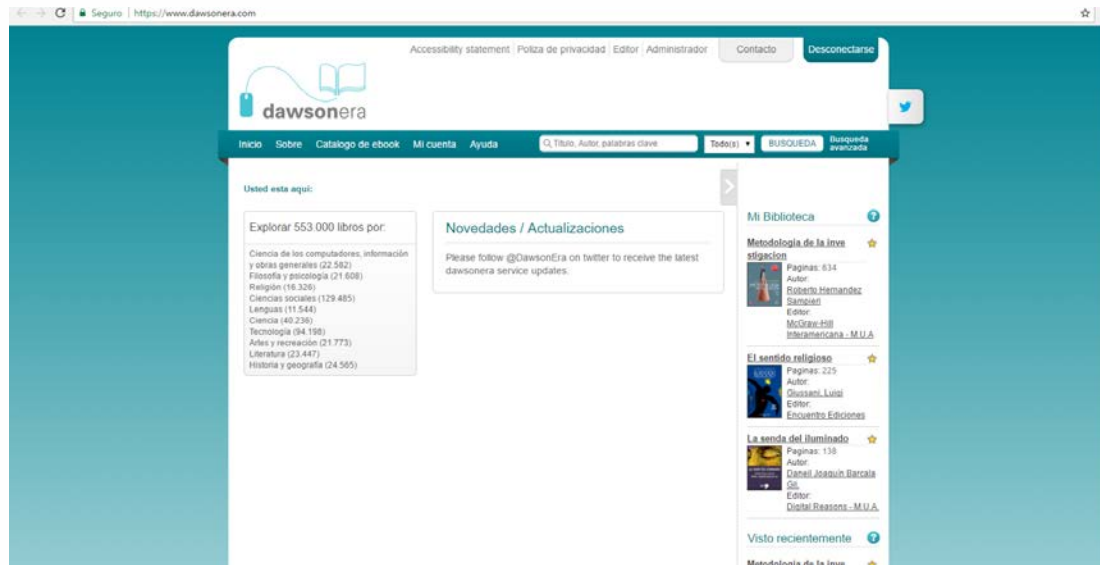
Seguro | https://www.dawsonera.com

Accessibility statement | Poliza de privacidad | Editor | Administrador

Contacto

Desconectarse

dawsonera

Inicio Sobre Catalogo de ebook Mi cuenta Ayuda

Titulo, Autor, palabras clave

Todo(s)

BUSQUEDA

Busqueda avanzada

Usted esta aqui:

Explorar 553.000 libros por:

Ciencia de los computadores, información y obras generales (22.582)
Filosofía y psicología (21.608)
Religión (16.326)
Ciencias sociales (129.485)
Lenguas (11.544)
Ciencia (40.236)
Tecnología (94.198)
Artes y recreación (21.773)
Literatura (23.447)
Historia y geografía (24.565)

Novedades / Actualizaciones

Please follow @DawsonEra on twitter to receive the latest dawsonera service updates.

Mi Biblioteca

Metodologia de la investigacion
Paginas: 634
Autor:
Roberto Hernandez Sampieri
Editor:
McGraw-Hill Interamericana - M.U.A

El sentido religioso
Paginas: 225
Autor:
Giussani, Luigi
Editor:
Encuentro Ediciones

La senda del iluminado
Paginas: 138
Autor:
Daneil Joaquin Barcala Gil.
Editor:
Digital Reasons - M.U.A

Visto recientemente

Metodologia de la inve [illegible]